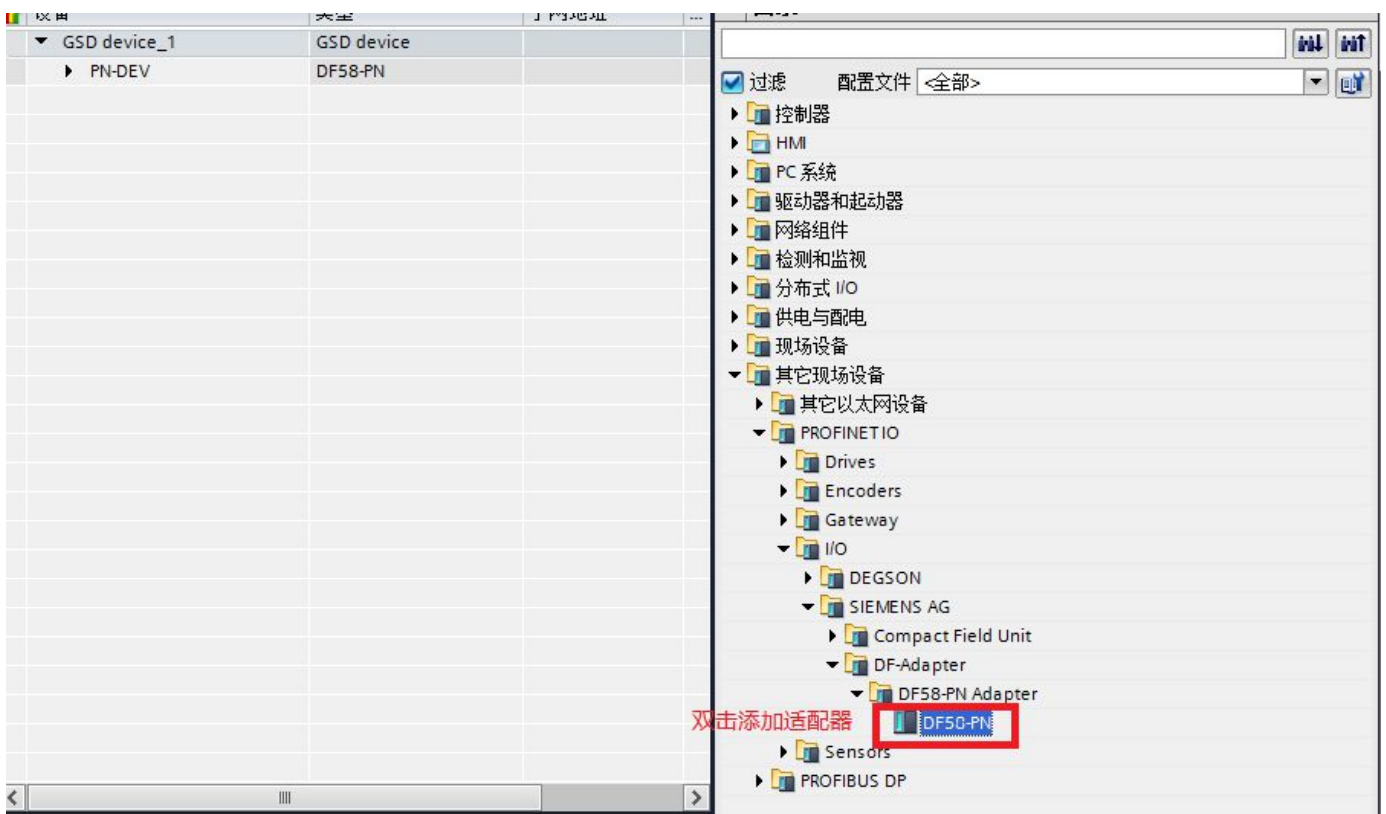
| 设备 | 类型 | 子网地址 | ... |
|---|---|---|---|
| GSD device_1 | GSD device | | |
| PN-DEV | DF58-PN | | |

目录

过滤 配置文件 <全部>

控制器
HMI
PC 系统
驱动器和起动器
网络组件
检测和监视
分布式 I/O
供电与配电
现场设备
其它现场设备
其它以太网设备
PROFINET IO
Drives
Encoders
Gateway
I/O
DEGSON
SIEMENS AG
Compact Field Unit
DF-Adapter
DF58-PN Adapter
双击添加适配器 DF58-PN
Sensors
PROFIBUS DP